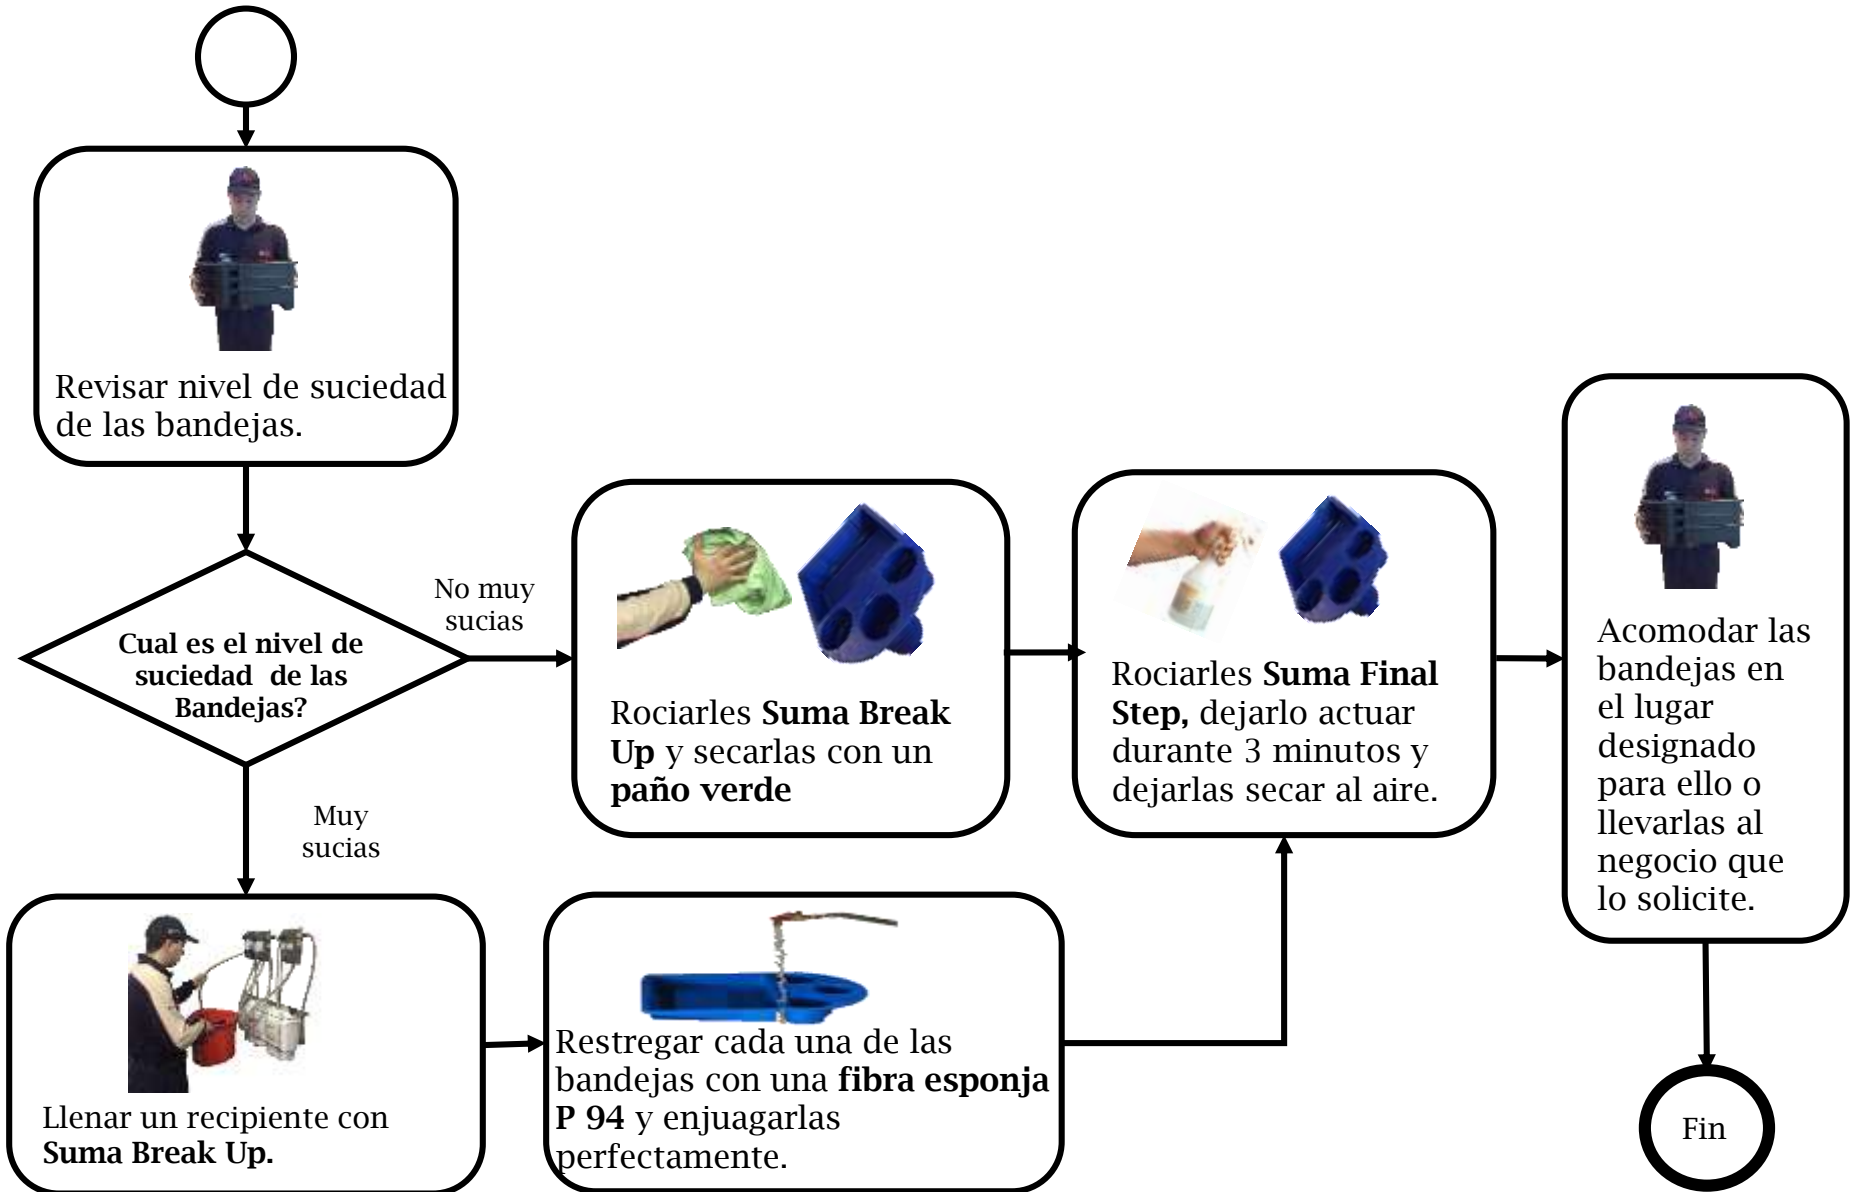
Revisar nivel de suciedad de las bandejas.

Cual es el nivel de suciedad de las Bandejas?

No muy sucias

Rociarles **Suma Break Up** y secarlas con un **paño verde**

Rociarles **Suma Final Step,** dejarlo actuar durante 3 minutos y dejarlas secar al aire.

Acomodar las bandejas en el lugar designado para ello o llevarlas al negocio que lo solicite.

Muy sucias

Llenar un recipiente con **Suma Break Up.**

Restregar cada una de las bandejas con una **fibra esponja P 94** y enjuagarlas perfectamente.

Fin